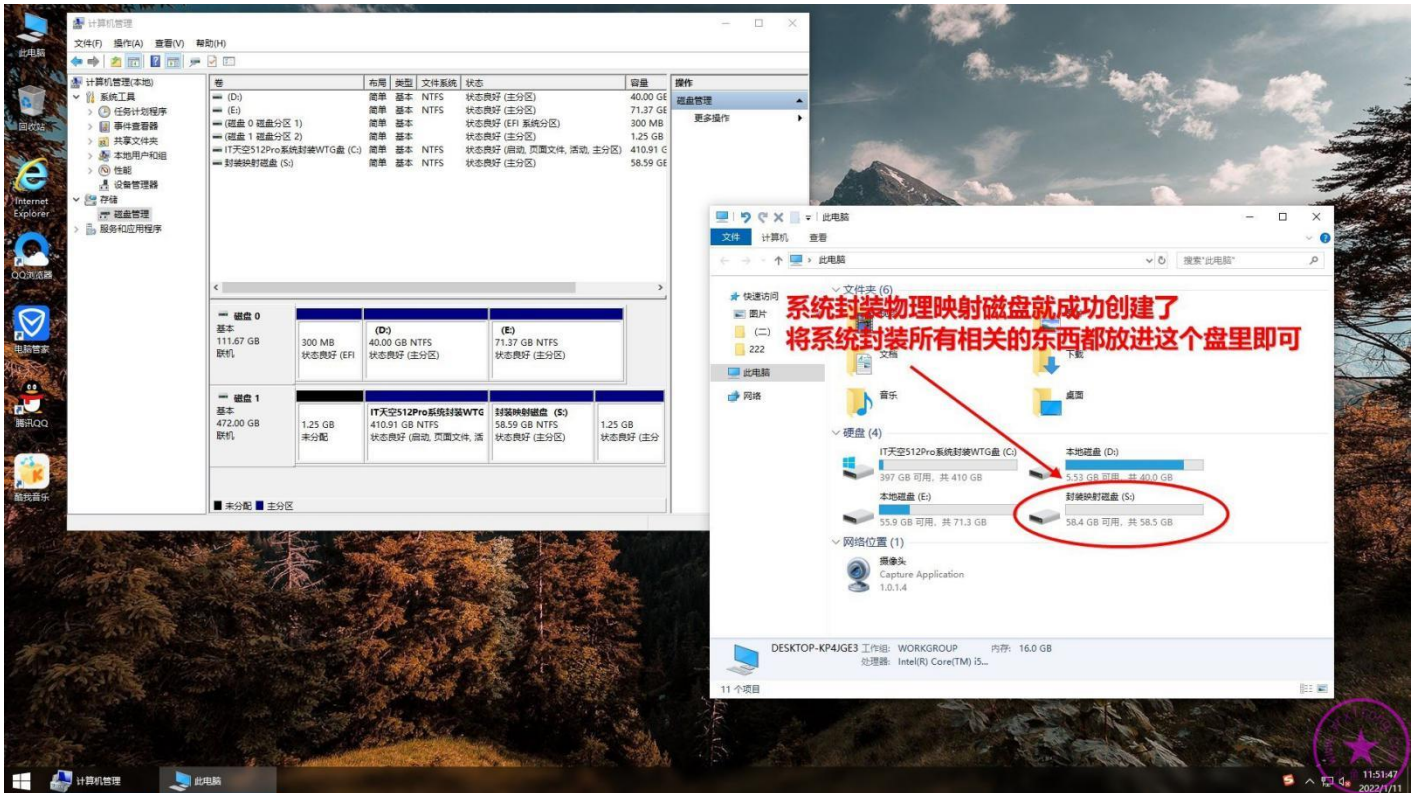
此电脑

回收站

Internet Explorer

QQ浏览器

电脑管家

腾讯QQ

酷我音乐

计算机管理

文件(F) 操作(A) 查看(V) 帮助(H)

计算机管理(本地)
系统工具
任务计划程序
事件查看器
共享文件夹
本地用户和组
性能
设备管理器
存储
磁盘管理
服务和应用程序

| 卷 | 布局 | 类型 | 文件系统 | 状态 | 容量 |
|---|---|---|---|---|---|
| (D:) | 简单 | 基本 | NTFS | 状态良好 (主分区) | 40.00 GE |
| (E:) | 简单 | 基本 | NTFS | 状态良好 (主分区) | 71.37 GE |
| (磁盘 0 磁盘分区 1) | 简单 | 基本 | | 状态良好 (EFI 系统分区) | 300 MB |
| (磁盘 1 磁盘分区 2) | 简单 | 基本 | | 状态良好 (主分区) | 1.25 GB |
| IT天空512Pro系统封装WTG盘 (C:) | 简单 | 基本 | NTFS | 状态良好 (启动, 页面文件, 活动, 主分区) | 410.91 G |
| 封装映射磁盘 (S:) | 简单 | 基本 | NTFS | 状态良好 (主分区) | 58.59 GE |

操作
磁盘管理
更多操作

磁盘 0
基本
111.67 GB
联机
300 MB
状态良好 (EFI
(D:)
40.00 GB NTFS
状态良好 (主分区)
(E:)
71.37 GB NTFS
状态良好 (主分区)

磁盘 1
基本
472.00 GB
联机
1.25 GB
未分配
IT天空512Pro系统封装WTG
410.91 GB NTFS
状态良好 (启动, 页面文件, 活
封装映射磁盘 (S:)
58.59 GB NTFS
状态良好 (主分区)
1.25 GB
状态良好 (主分

未分配 主分区

此电脑
文件 计算机 查看
此电脑
搜索"此电脑"
快速访问
图片
(二)
222
此电脑
网络
文件夹 (6)
文档
下载
音乐
桌面

系统封装物理映射磁盘就成功创建了
将系统封装所有相关的东西都放进这个盘里即可

硬盘 (4)
IT天空512Pro系统封装WTG盘 (C:)
397 GB 可用, 共 410 GB
本地磁盘 (D:)
5.53 GB 可用, 共 40.0 GB
本地磁盘 (E:)
55.9 GB 可用, 共 71.3 GB
封装映射磁盘 (S:)
58.4 GB 可用, 共 58.5 GB
网络位置 (1)
摄像头
Capture Application
1.0.1.4

DESKTOP-KP4JGE3 工作组: WORKGROUP 内存: 16.0 GB
处理器: Intel(R) Core(TM) i5...

11 个项目

计算机管理
此电脑
11:51:47
2022/1/11